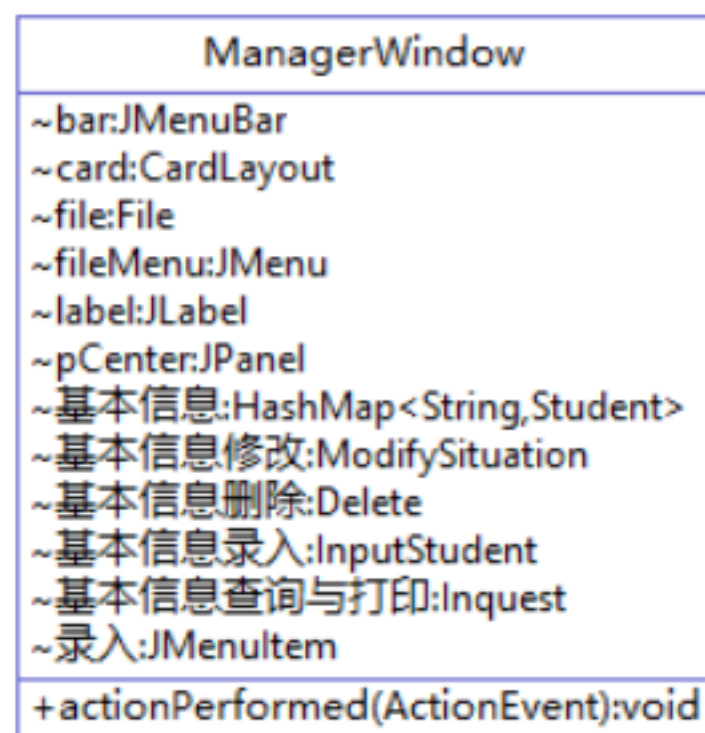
ManagerWindow

~bar:JMenuBar
~card:CardLayout
~file:File
~fileMenu:JMenu
~label:JLabel
~pCenter:JPanel
~基本信息:HashMap<String,Student>
~基本信息修改:ModifySituation
~基本信息删除:Delete
~基本信息录入:InputStudent
~基本信息查询与打印:Inquest
~录入:JMenuItem

+actionPerformed(ActionEvent):void